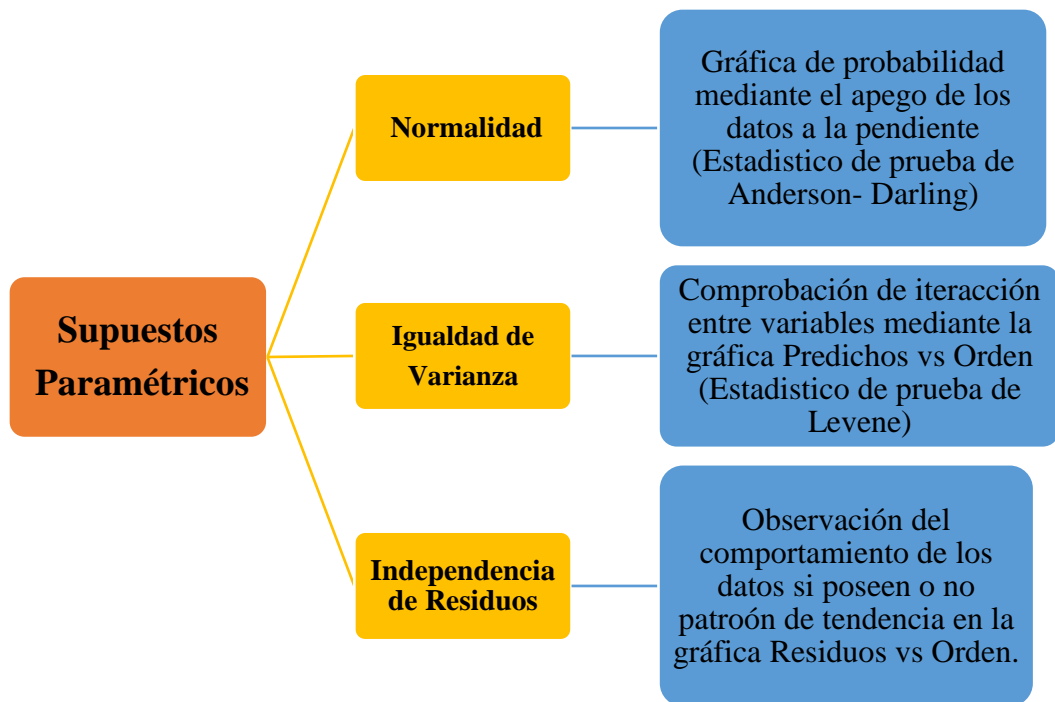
Supuestos Paramétricos

Normalidad

Gráfica de probabilidad mediante el apego de los datos a la pendiente (Estadistico de prueba de Anderson- Darling)

Igualdad de Varianza

Comprobación de iteracción entre variables mediante la gráfica Predichos vs Orden (Estadistico de prueba de Levene)

Independencia de Residuos

Observación del comportamiento de los datos si poseen o no patroón de tendencia en la gráfica Residuos vs Orden.